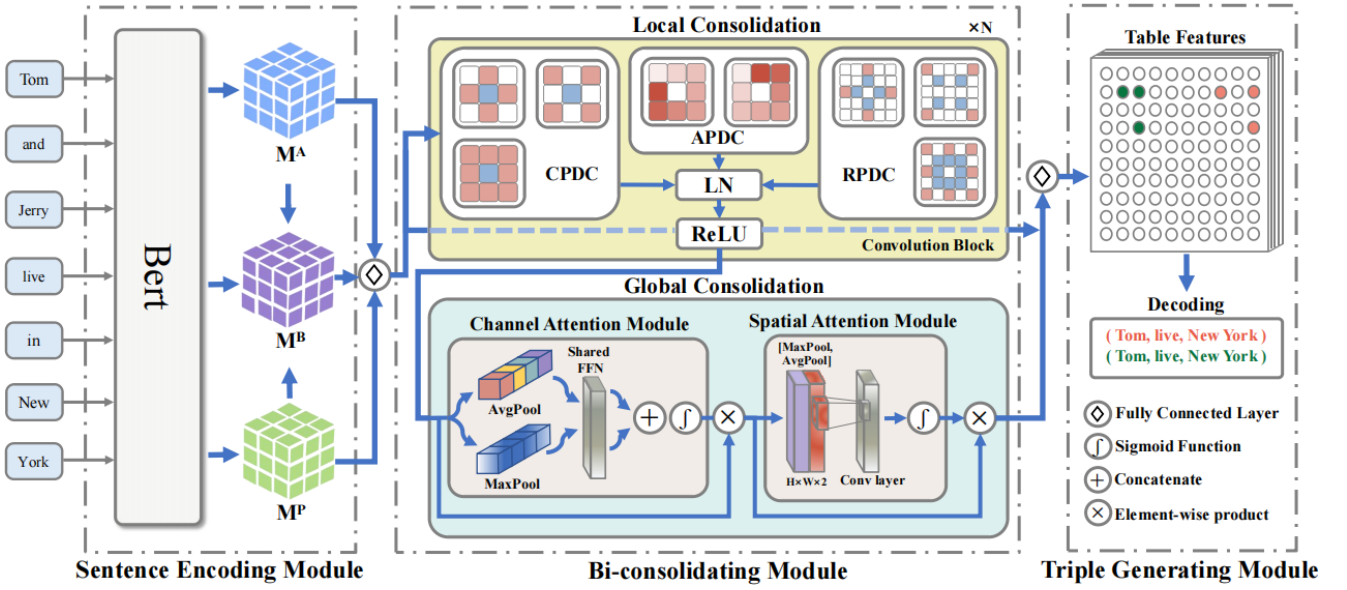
Tom

and

Jerry

live

in

New

York

Bert

$M^A$

$M^B$

$M^P$

Sentence Encoding Module

Local Consolidation

×N

CPDC

APDC

RPDC

LN

ReLU

Convolution Block

Global Consolidation

Channel Attention Module

AvgPool

MaxPool

Shared FFN

Spatial Attention Module

[MaxPool, AvgPool]

H×W×2

Conv layer

Bi-consolidating Module

Table Features

Decoding

( Tom, live, New York )

( Tom, live, New York )

Fully Connected Layer

Sigmoid Function

Concatenate

Element-wise product

Triple Generating Module